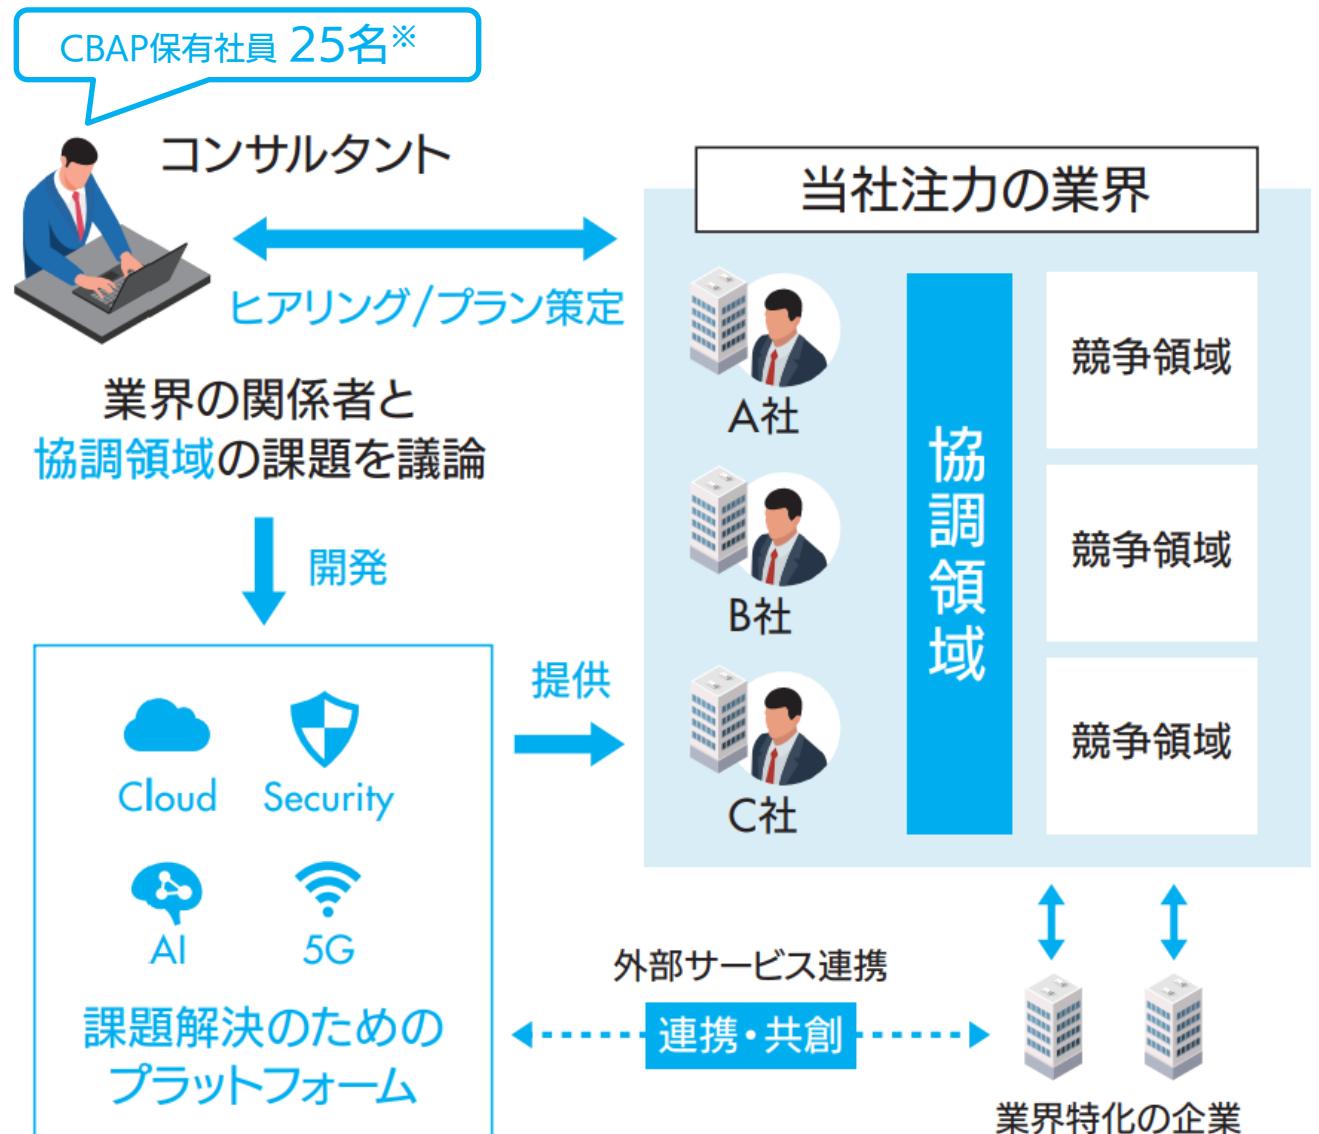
CBAP保有社員 25名※

コンサルタント

ヒアリング/プラン策定

業界の関係者と
協調領域の課題を議論

開発

Cloud
Security
AI
5G

課題解決のための
プラットフォーム

提供

当社注力の業界

A社
B社
C社

協調領域

競争領域
競争領域
競争領域

外部サービス連携

連携・共創

業界特化の企業